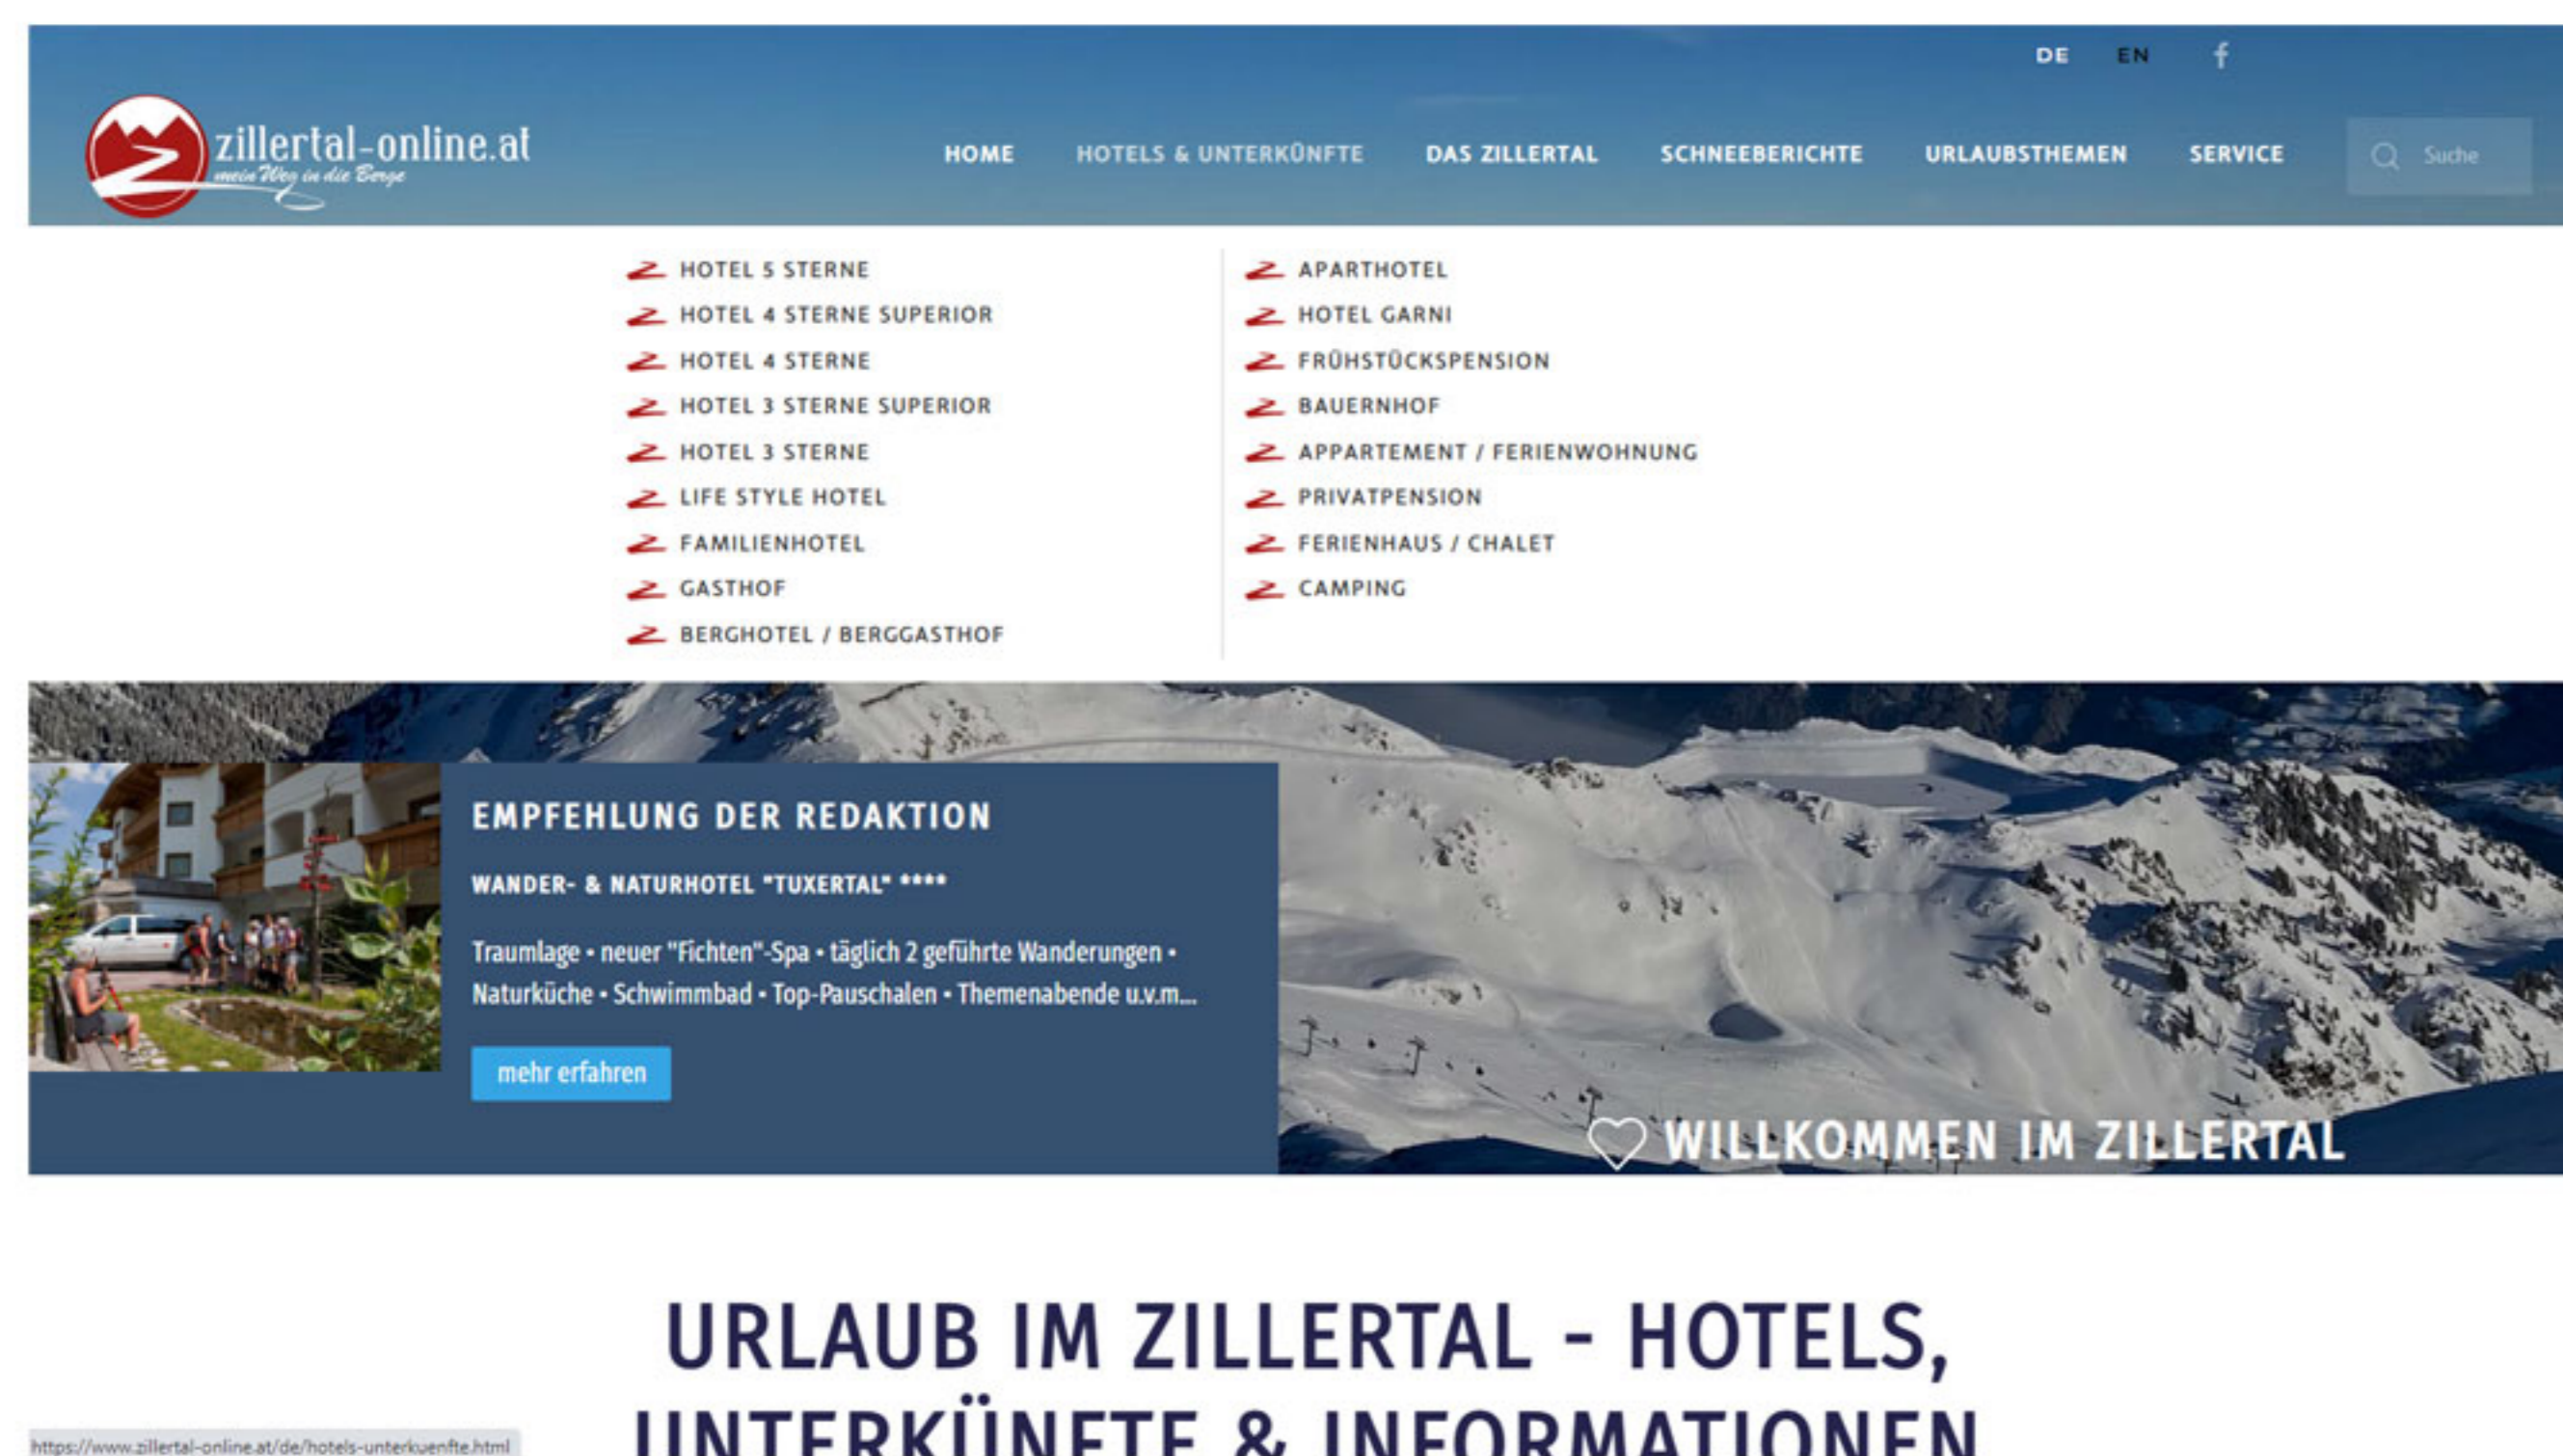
DE EN

zillertal-online.at
mein Weg in die Berge

HOME HOTELS & UNTERKÜNFTE DAS ZILLERTAL SCHNEEBERICHTE URLAUBSTHEMEN SERVICE Suche

HOTEL 5 STERNE
HOTEL 4 STERNE SUPERIOR
HOTEL 4 STERNE
HOTEL 3 STERNE SUPERIOR
HOTEL 3 STERNE
LIFE STYLE HOTEL
FAMILIENHOTEL
GASTHOF
BERGHOTEL / BERGGASTHOF

APARTHOTEL
HOTEL GARNI
FRÜHSTÜCKSPENSION
BAUERNHOF
APPARTEMENT / FERIENWOHNUNG
PRIVATPENSION
FERIENHAUS / CHALET
CAMPING

EMPFEHLUNG DER REDAKTION

WANDER- & NATURHOTEL "TUXERTAL" ****

Traumlage • neuer "Fichten"-Spa • täglich 2 geführte Wanderungen • Naturküche • Schwimmbad • Top-Pauschalen • Themenabende u.v.m...

mehr erfahren

WILLKOMMEN IM ZILLERTAL

URLAUB IM ZILLERTAL - HOTELS, UNTERKÜNFTE & INFORMATIONEN

https://www.zillertal-online.at/de/hotels-unterkuenfte.html